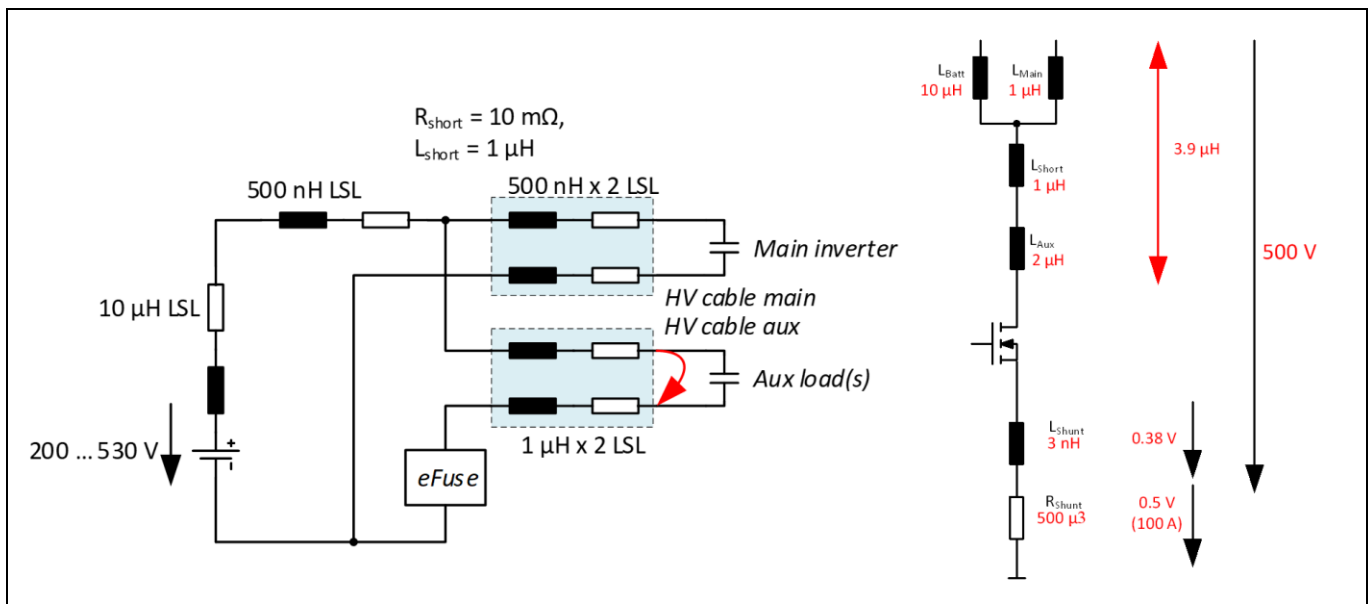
$R_{short}$ = 10 mΩ,
$L_{short}$ = 1 µH

500 nH LSL

500 nH x 2 LSL

Main inverter

HV cable main

HV cable aux

Aux load(s)

10 µH LSL

200 ... 530 V

eFuse

1 µH x 2 LSL

$L_{Batt}$
10 µH

$L_{Main}$
1 µH

3.9 µH

500 V

$L_{Short}$
1 µH

$L_{Aux}$
2 µH

$L_{Shunt}$
3 nH

0.38 V

$R_{Shunt}$
500 µ3

0.5 V
(100 A)